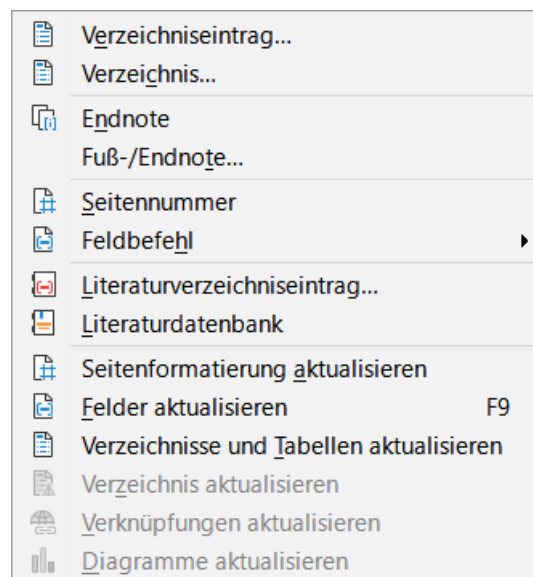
Verzeichniseintrag...
Verzeichnis...
Endnote
Fuß-/Endnote...
Seitennummer
Feldbefehl
Literaturverzeichniseintrag...
Literaturdatenbank
Seitenformatierung aktualisieren
Felder aktualisieren F9
Verzeichnisse und Tabellen aktualisieren
Verzeichnis aktualisieren
Verknüpfungen aktualisieren
Diagramme aktualisieren